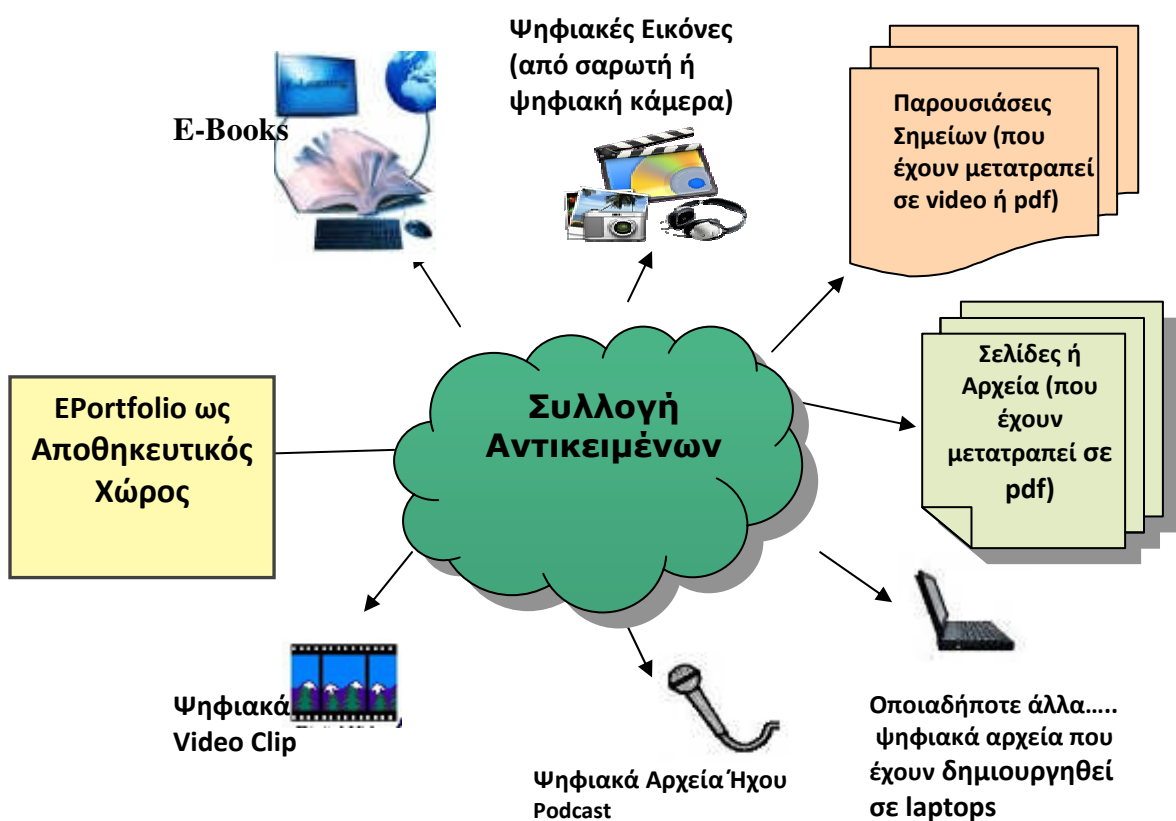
Ψηφιακές Εικόνες (από σαρωτή ή ψηφιακή κάμερα)

E-Books

Παρουσιάσεις Σημείων (που έχουν μετατραπεί σε video ή pdf)

Σελίδες ή Αρχεία (που έχουν μετατραπεί σε pdf)

EPortfolio ως Αποθηκευτικός Χώρος

Συλλογή Αντικειμένων

Ψηφιακά Video Clip

Ψηφιακά Αρχεία Ήχου Podcast

Οποιαδήποτε άλλα….. ψηφιακά αρχεία που έχουν δημιουργηθεί σε laptops